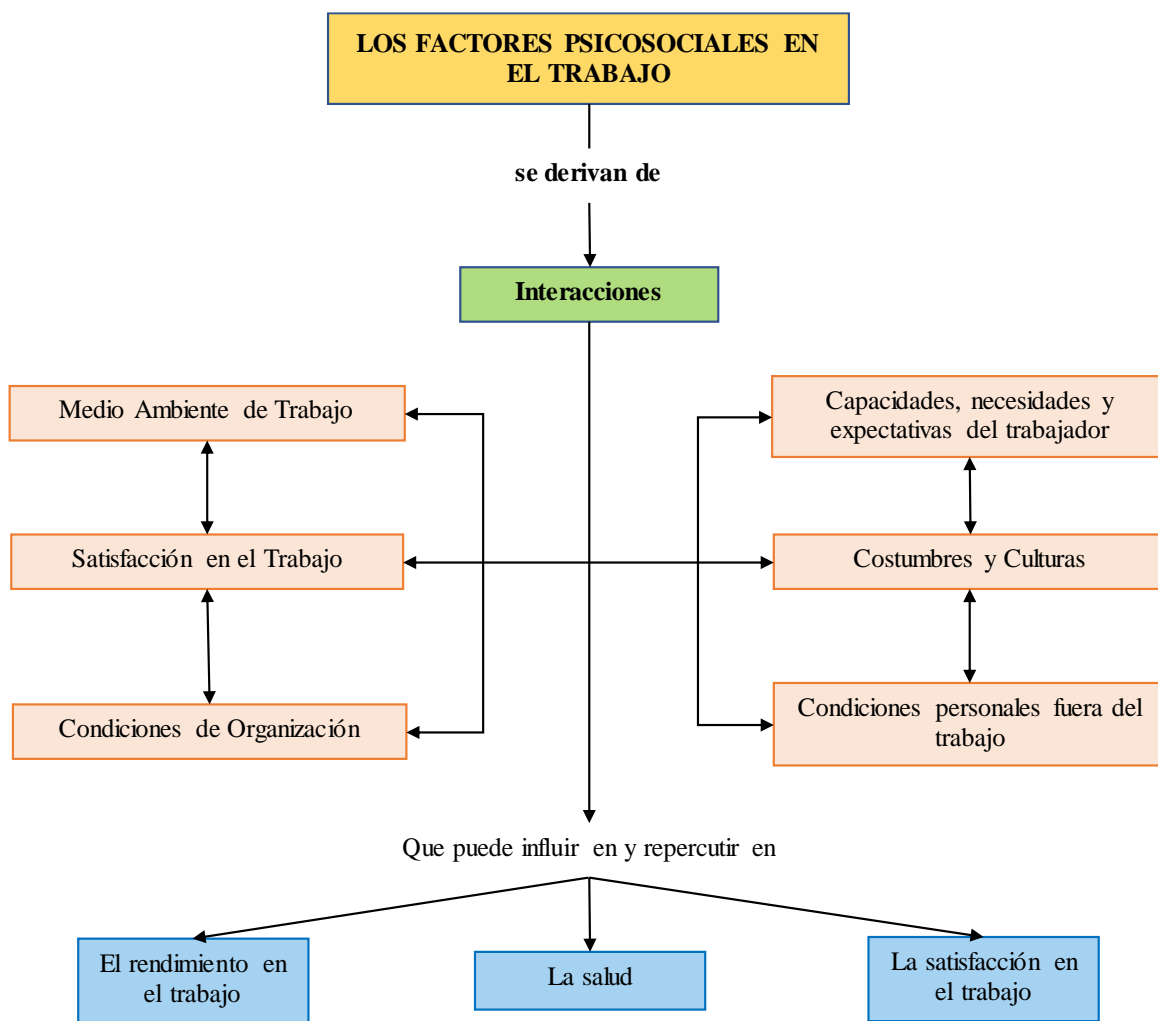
LOS FACTORES PSICOSOCIALES EN EL TRABAJO

se derivan de

Interacciones

Medio Ambiente de Trabajo

Satisfacción en el Trabajo

Condiciones de Organización

Capacidades, necesidades y expectativas del trabajador

Costumbres y Culturas

Condiciones personales fuera del trabajo

Que puede influir en y repercutir en

El rendimiento en el trabajo

La salud

La satisfacción en el trabajo